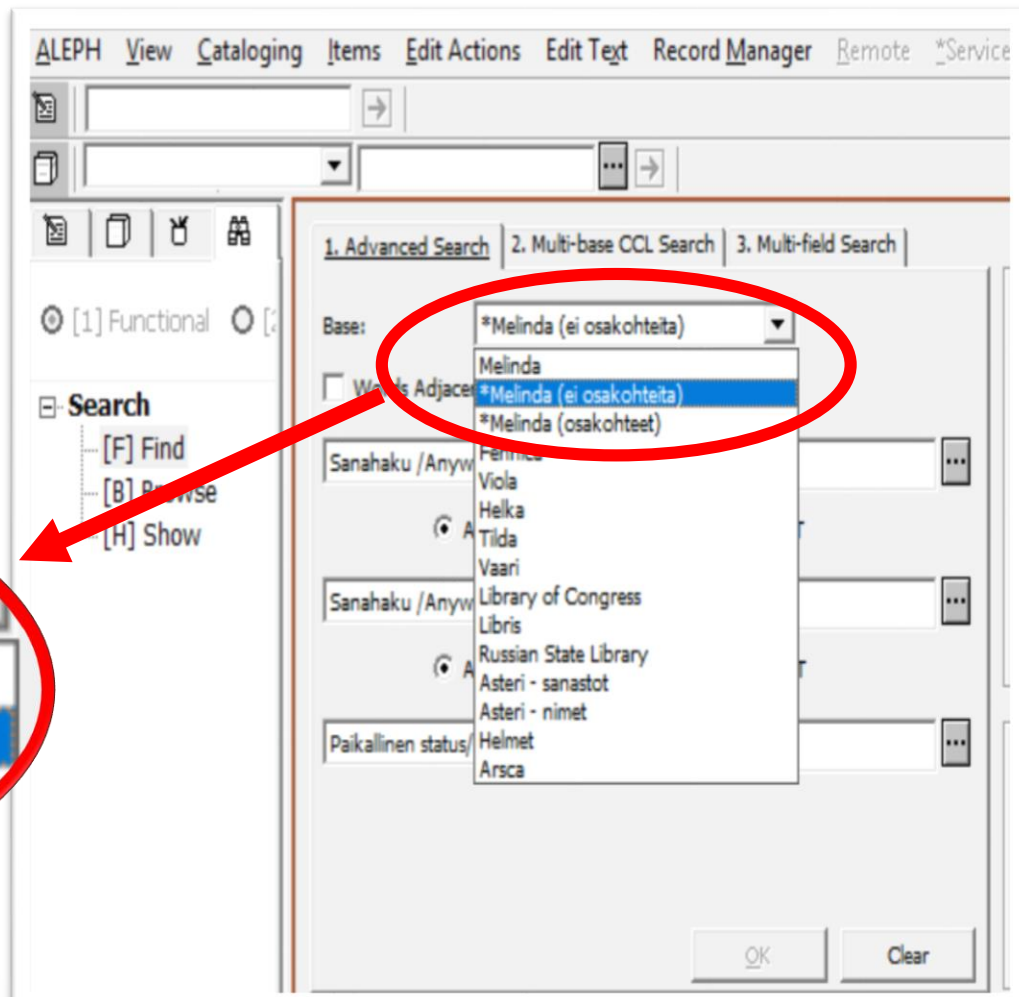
ALEPH View Cataloging Items Edit Actions Edit Text Record Manager Remote *Service

[1] Functional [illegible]

Search
[F] Find
[B] Browse
[H] Show

1. Advanced Search 2. Multi-base CCL Search 3. Multi-field Search

Base: *Melinda (ei osakohteita)

Melinda
*Melinda (ei osakohteita)
*Melinda (osakohteet)
Fennica
Viola
Helka
Tilda
Vaari
Library of Congress
Libris
Russian State Library
Asteri - sanastot
Asteri - nimet
Helmet
Arsca

Words Adjacen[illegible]

Sanahaku /Anyw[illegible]

A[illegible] T

Sanahaku /Anyw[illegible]

A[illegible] T

Paikallinen status/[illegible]

OK Clear